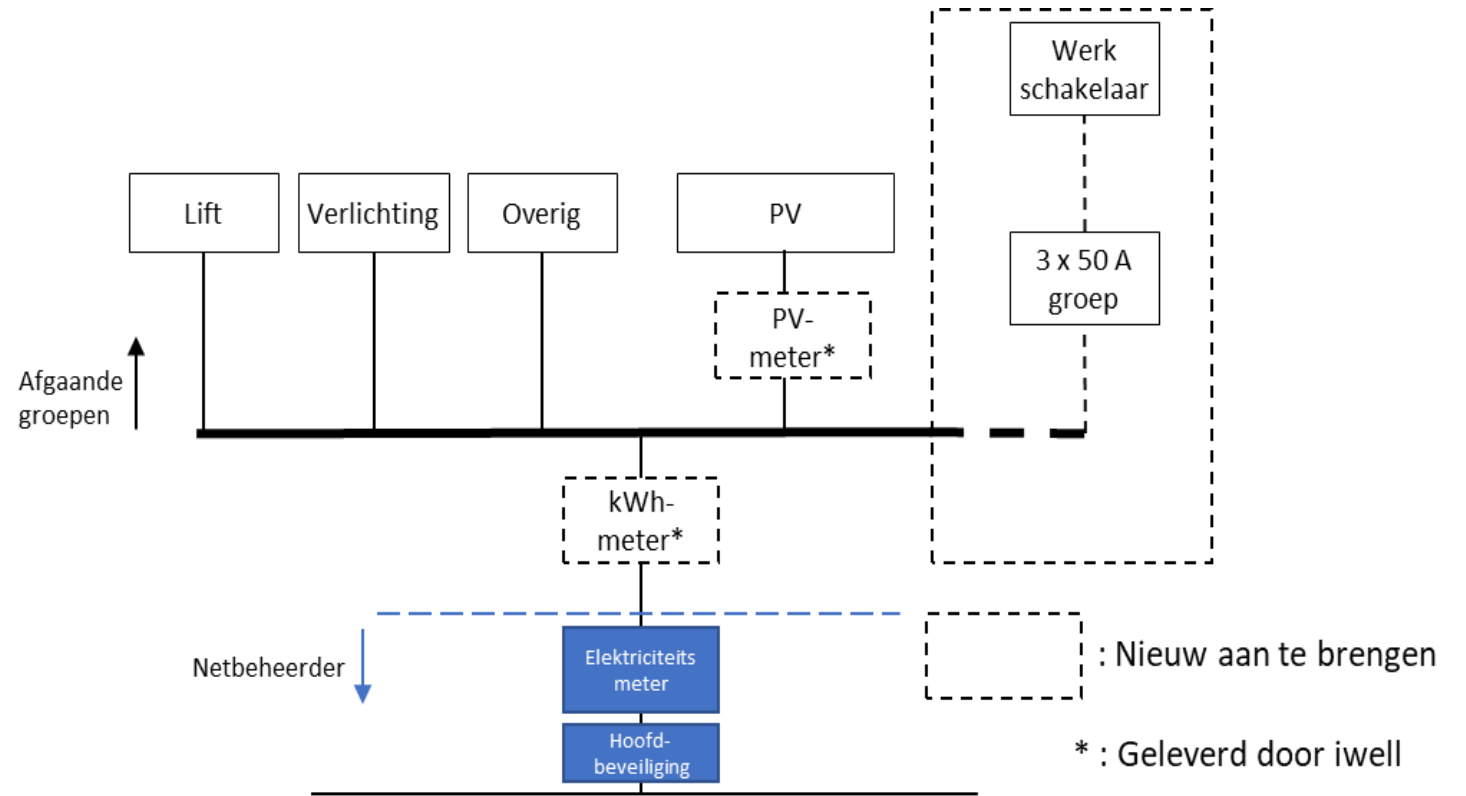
Werk schakelaar

Lift

Verlichting

Overig

PV

3 x 50 A groep

PV-meter*

Afgaande groepen

kWh-meter*

Netbeheerder

Elektriciteits meter

Hoofd-beveiliging

: Nieuw aan te brengen

* : Geleverd door iwell